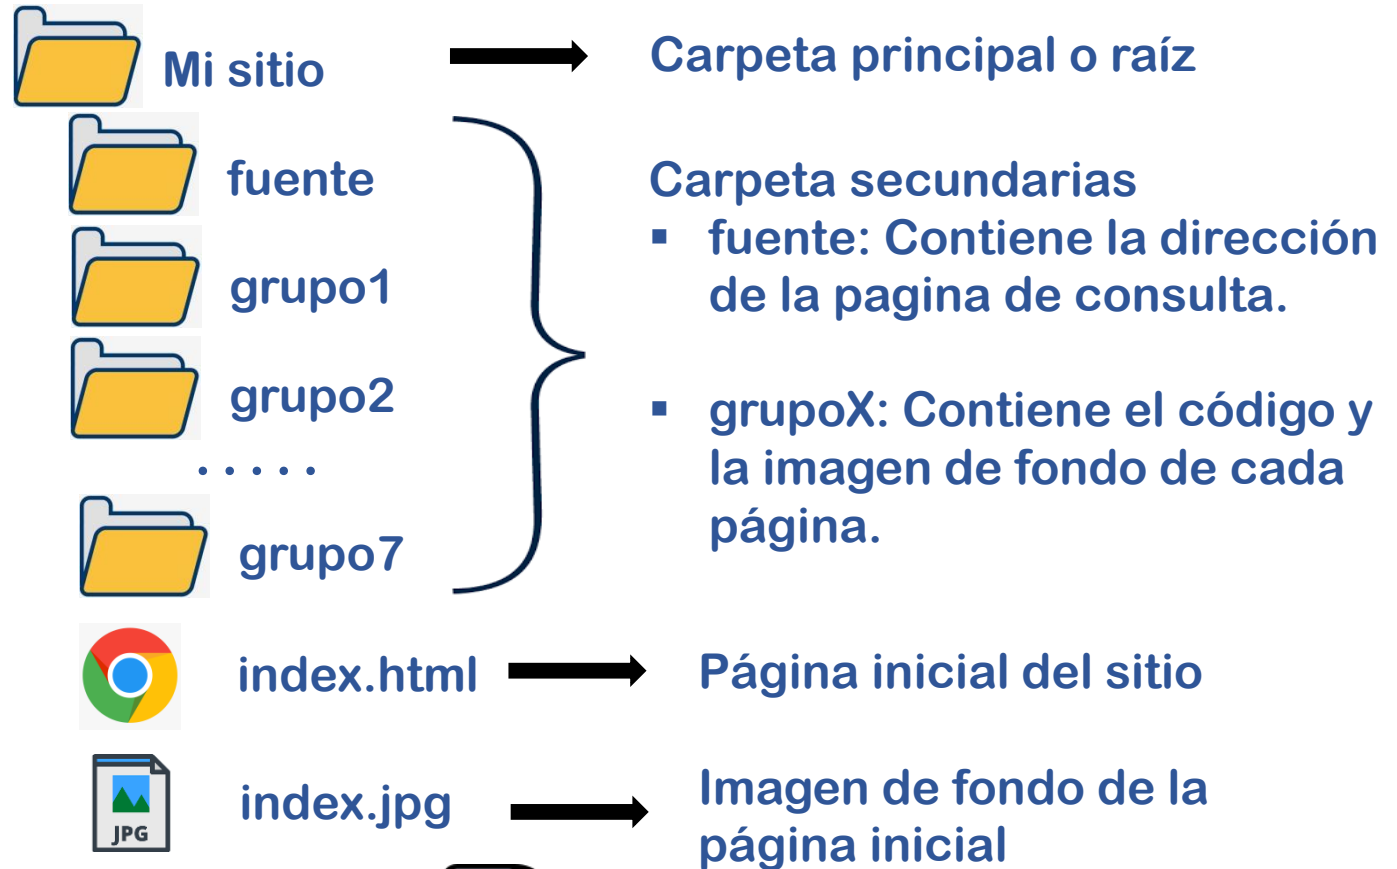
Mi sitio

Carpeta principal o raíz

fuente

grupo1

grupo2

.....

grupo7

Carpeta secundarias

- fuente: Contiene la dirección de la pagina de consulta.

- grupoX: Contiene el código y la imagen de fondo de cada página.

index.html

Página inicial del sitio

JPG

index.jpg

Imagen de fondo de la página inicial